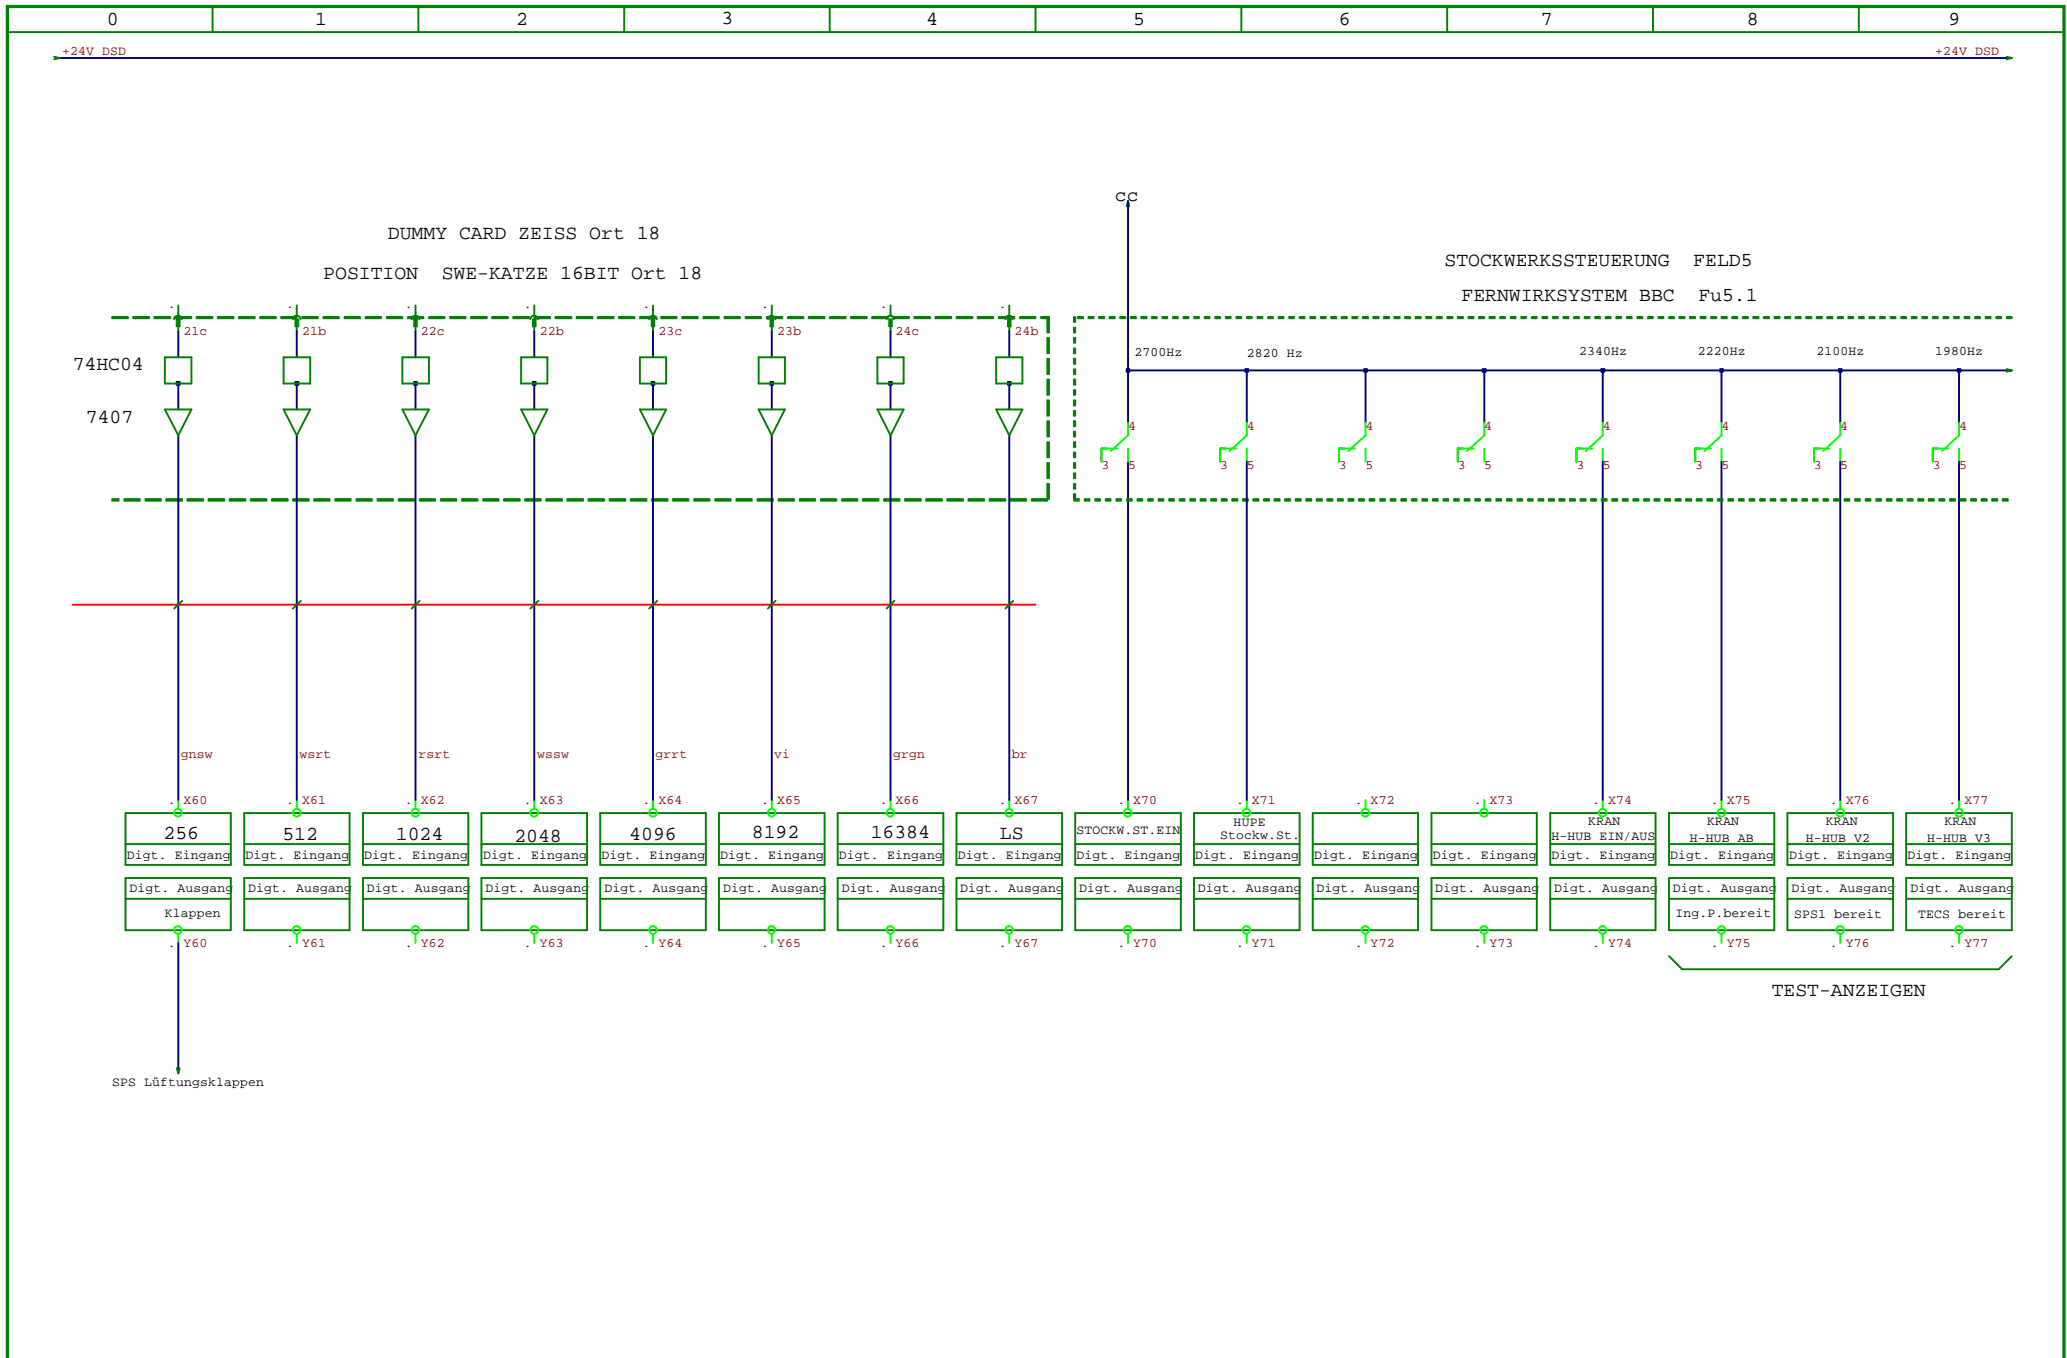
| 0 | 1 | 2 | 3 | 4 | 5 | 6 | 7 | 8 | 9 |
|---|---|---|---|---|---|---|---|---|---|

+24V DSD
+24V DSD

CC

DUMMY CARD ZEISS Ort 18

POSITION SWE-KATZE 16BIT Ort 18

STOCKWERKSSTEUERUNG FELD5

FERNWIRKSYSTEM BBC Fu5.1

21c 21b 22c 22b 23c 23b 24c 24b

74HC04

7407

2700Hz 2820 Hz 2340Hz 2220Hz 2100Hz 1980Hz

4 3 5 4 3 5 4 3 5 4 3 5 4 3 5 4 3 5 4 3 5 4 3 5

gnsw wsrt rsrt wssw grrt vi grgn br

X60 X61 X62 X63 X64 X65 X66 X67 X70 X71 X72 X73 X74 X75 X76 X77

256 Digt. Eingang
512 Digt. Eingang
1024 Digt. Eingang
2048 Digt. Eingang
4096 Digt. Eingang
8192 Digt. Eingang
16384 Digt. Eingang
LS Digt. Eingang
STOCKW.ST.EIN Digt. Eingang
HUPE Stockw.St. Digt. Eingang
Digt. Eingang
Digt. Eingang
KRAN H-HUB EIN/AUS Digt. Eingang
KRAN H-HUB AB Digt. Eingang
KRAN H-HUB V2 Digt. Eingang
KRAN H-HUB V3 Digt. Eingang

Digt. Ausgang Klappen
Digt. Ausgang
Digt. Ausgang
Digt. Ausgang
Digt. Ausgang
Digt. Ausgang
Digt. Ausgang
Digt. Ausgang
Digt. Ausgang
Digt. Ausgang
Digt. Ausgang
Digt. Ausgang
Digt. Ausgang
Digt. Ausgang Ing.P.bereit
Digt. Ausgang SPS1 bereit
Digt. Ausgang TECS bereit

Y60 Y61 Y62 Y63 Y64 Y65 Y66 Y67 Y70 Y71 Y72 Y73 Y74 Y75 Y76 Y77

TEST-ANZEIGEN

SPS Lüftungsklappen